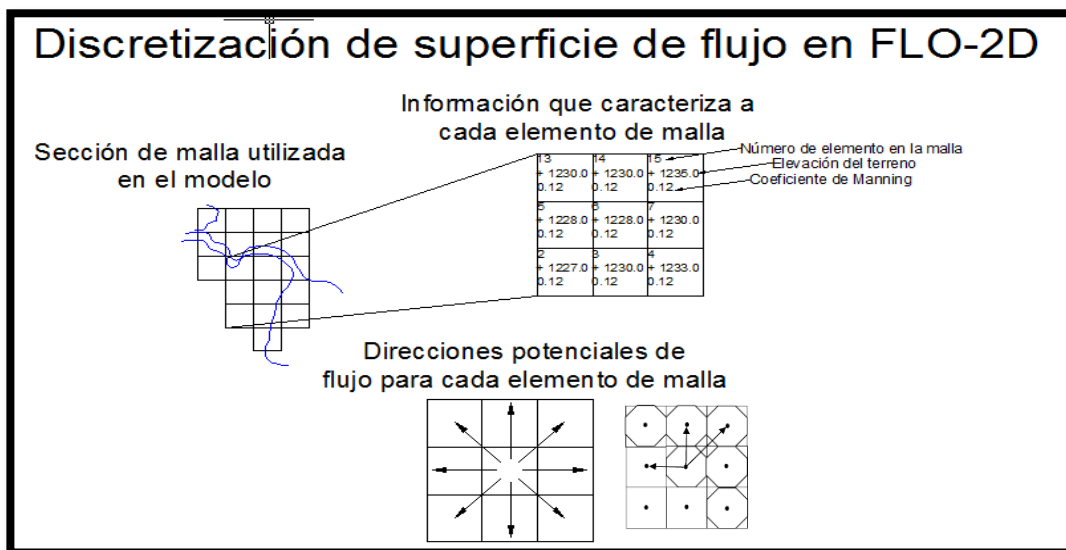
Discretización de superficie de flujo en FLO-2D

Información que caracteriza a cada elemento de malla

Sección de malla utilizada en el modelo

| | | |
|---|---|---|
| 13 + 1230.0 0.12 | 14 + 1230.0 0.12 | 15 + 1235.0 0.12 |
| 5 + 1228.0 0.12 | 6 + 1228.0 0.12 | 7 + 1230.0 0.12 |
| 2 + 1227.0 0.12 | 3 + 1230.0 0.12 | 4 + 1233.0 0.12 |

Número de elemento en la malla
Elevación del terreno
Coeficiente de Manning

Direcciones potenciales de flujo para cada elemento de malla